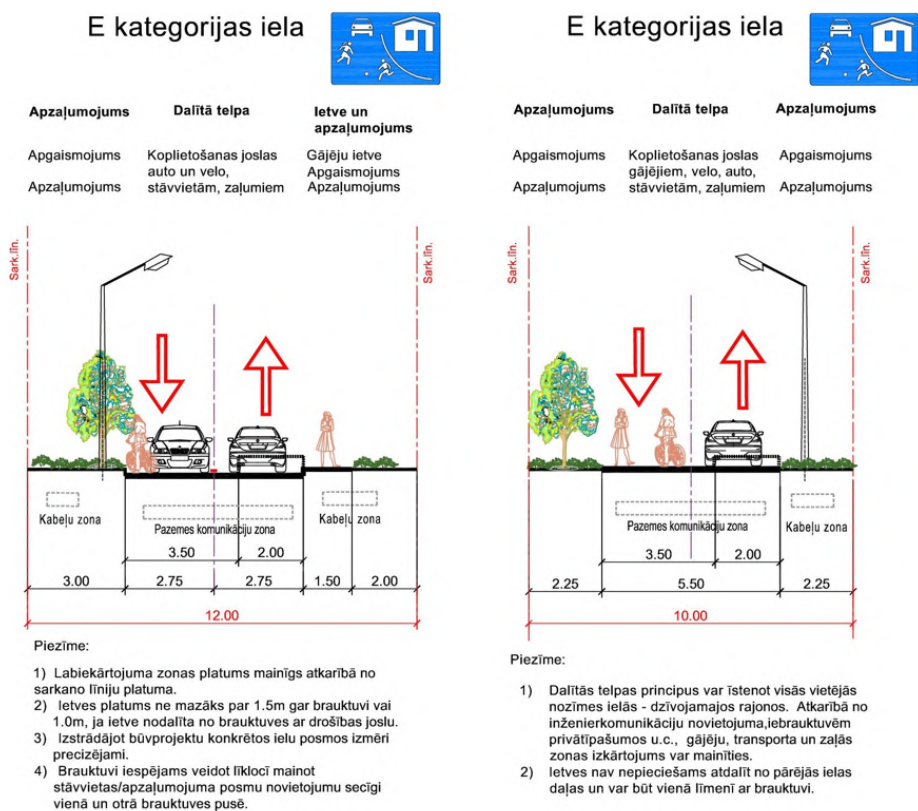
E kategorijas iela

Apzaļumojums
Dalītā telpa
Ietve un apzaļumojums

Apgaismojums
Apzaļumojums
Koplietošanas joslas auto un velo, stāvvietām, zaļumiem
Gājēju ietve
Apgaismojums
Apzaļumojums

Sark.līn.
Sark.līn.

Kabeļu zona
Pazemes komunikāciju zona
Kabeļu zona

3.50
2.00
3.00
2.75
2.75
1.50
2.00
12.00

Piezīme:

1) Labiekārtojuma zonas platums mainīgs atkarībā no sarkano līniju platuma.
2) Ietves platums ne mazāks par 1.5m gar brauktuvi vai 1.0m, ja ietve nodalīta no brauktuves ar drošības joslu.
3) Izstrādājot būvprojektu konkrētos ielu posmos izmēri precizējami.
4) Brauktuvi iespējams veidot līklocī mainot stāvvietas/apzaļumojuma posmu novietojumu secīgi vienā un otrā brauktuves pusē.

E kategorijas iela

Apzaļumojums
Dalītā telpa
Apzaļumojums

Apgaismojums
Apzaļumojums
Koplietošanas joslas gājējiem, velo, auto, stāvvietām, zaļumiem
Apgaismojums
Apzaļumojums

Sark.līn.
Sark.līn.

Pazemes komunikāciju zona
Kabeļu zona

3.50
2.00
2.25
5.50
2.25
10.00

Piezīme:

1) Dalītās telpas principus var īstenot visās vietējās nozīmes ielās - dzīvojamajos rajonos. Atkarībā no inženierkomunikāciju novietojuma,iebrauktuvēm privātīpašumos u.c., gājēju, transporta un zaļās zonas izkārtojums var mainīties.
2) Ietves nav nepieciešams atdalīt no pārējās ielas daļas un var būt vienā līmenī ar brauktuvi.